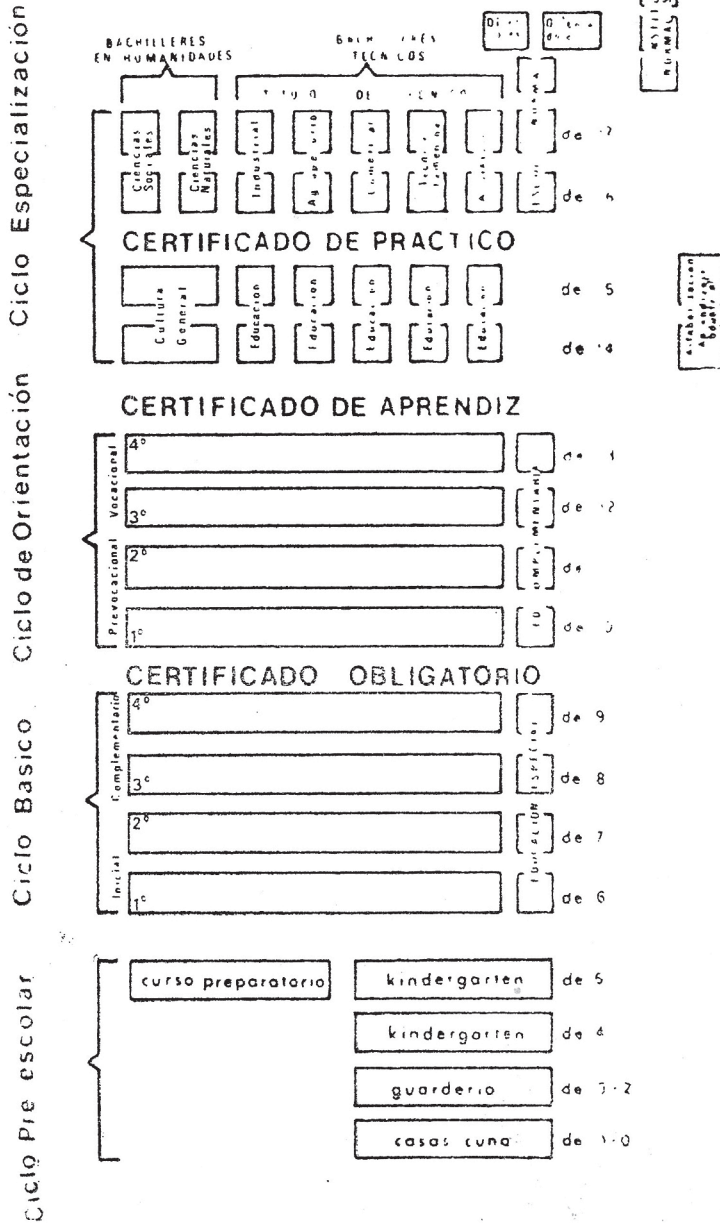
Ciclo Especialización

BACHILLERES EN HUMANIDADES

BACH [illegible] TECNICOS

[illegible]

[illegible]

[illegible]

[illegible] DE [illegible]

Ciencias Sociales

Ciencias Naturales

Industrial

Agropecuario

Comercial

Tecnica femenina

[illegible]

de 17

de 16

CERTIFICADO DE PRACTICO

Cultura General

Educacion

Educacion

Educacion

Educacion

Educacion

de 15

de 14

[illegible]

Ciclo de Orientación

CERTIFICADO DE APRENDIZ

Vocacional

Prevocacional

4°

3°

2°

1°

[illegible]

de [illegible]

de 12

de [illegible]

de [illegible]

CERTIFICADO OBLIGATORIO

Ciclo Basico

Complementario

Inicial

4°

3°

2°

1°

ESPECIAL

FORMACION

de 9

de 8

de 7

de 6

Ciclo Pre escolar

curso preparatorio

kindergarten

kindergarten

guarderia

casas cuna

de 5

de 4

de 3-2

de 1-0